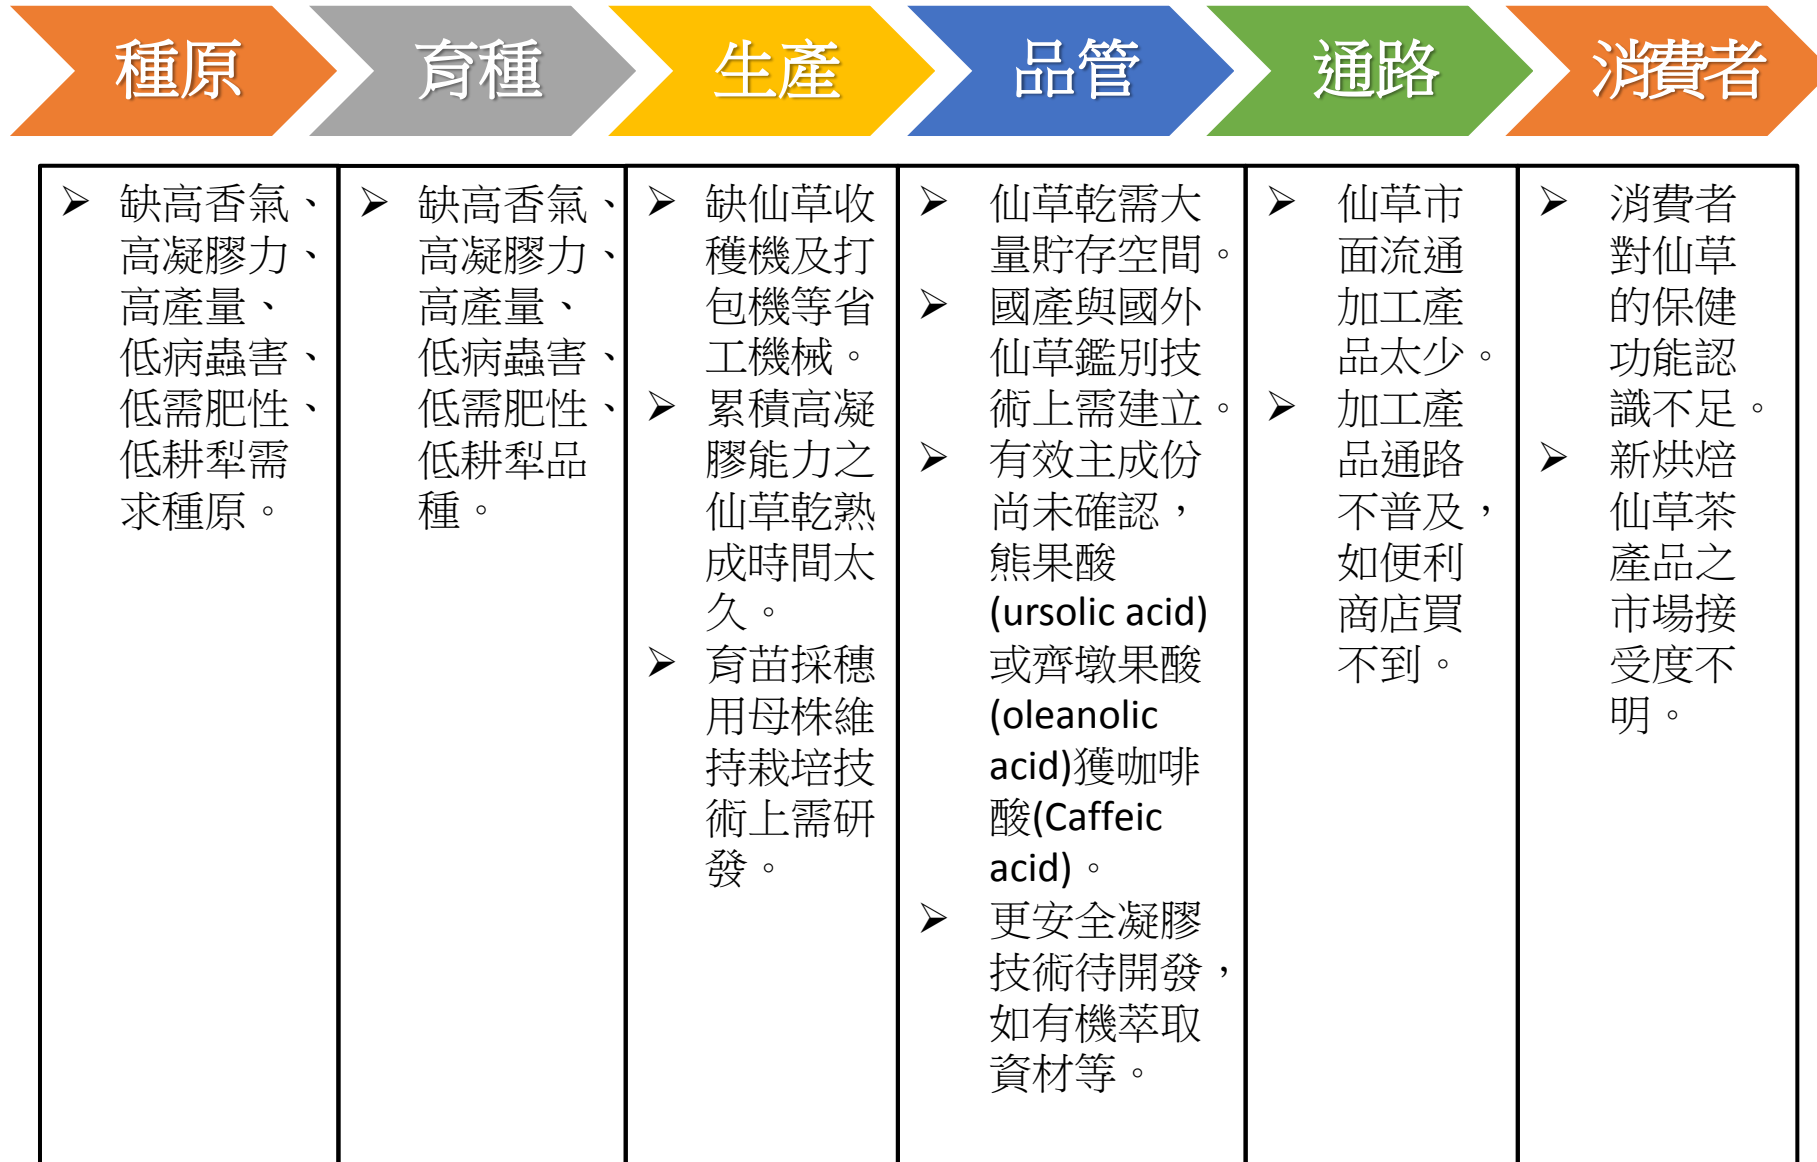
| 種原 | 育種 | 生產 | 品管 | 通路 | 消費者 |
|---|---|---|---|---|---|
| ➢ 缺高香氣、高凝膠力、高產量、低病蟲害、低需肥性、低耕犁需求種原。 | ➢ 缺高香氣、高凝膠力、高產量、低病蟲害、低需肥性、低耕犁品種。 | ➢ 缺仙草收穫機及打包機等省工機械。 ➢ 累積高凝膠能力之仙草乾熟成時間太久。 ➢ 育苗採穗用母株維持栽培技術上需研發。 | ➢ 仙草乾需大量貯存空間。 ➢ 國產與國外仙草鑑別技術上需建立。 ➢ 有效主成份尚未確認，熊果酸(ursolic acid)或齊墩果酸(oleanolic acid)獲咖啡酸(Caffeic acid)。 ➢ 更安全凝膠技術待開發，如有機萃取資材等。 | ➢ 仙草市面流通加工產品太少。 ➢ 加工產品通路不普及，如便利商店買不到。 | ➢ 消費者對仙草的保健功能認識不足。 ➢ 新烘焙仙草茶產品之市場接受度不明。 |